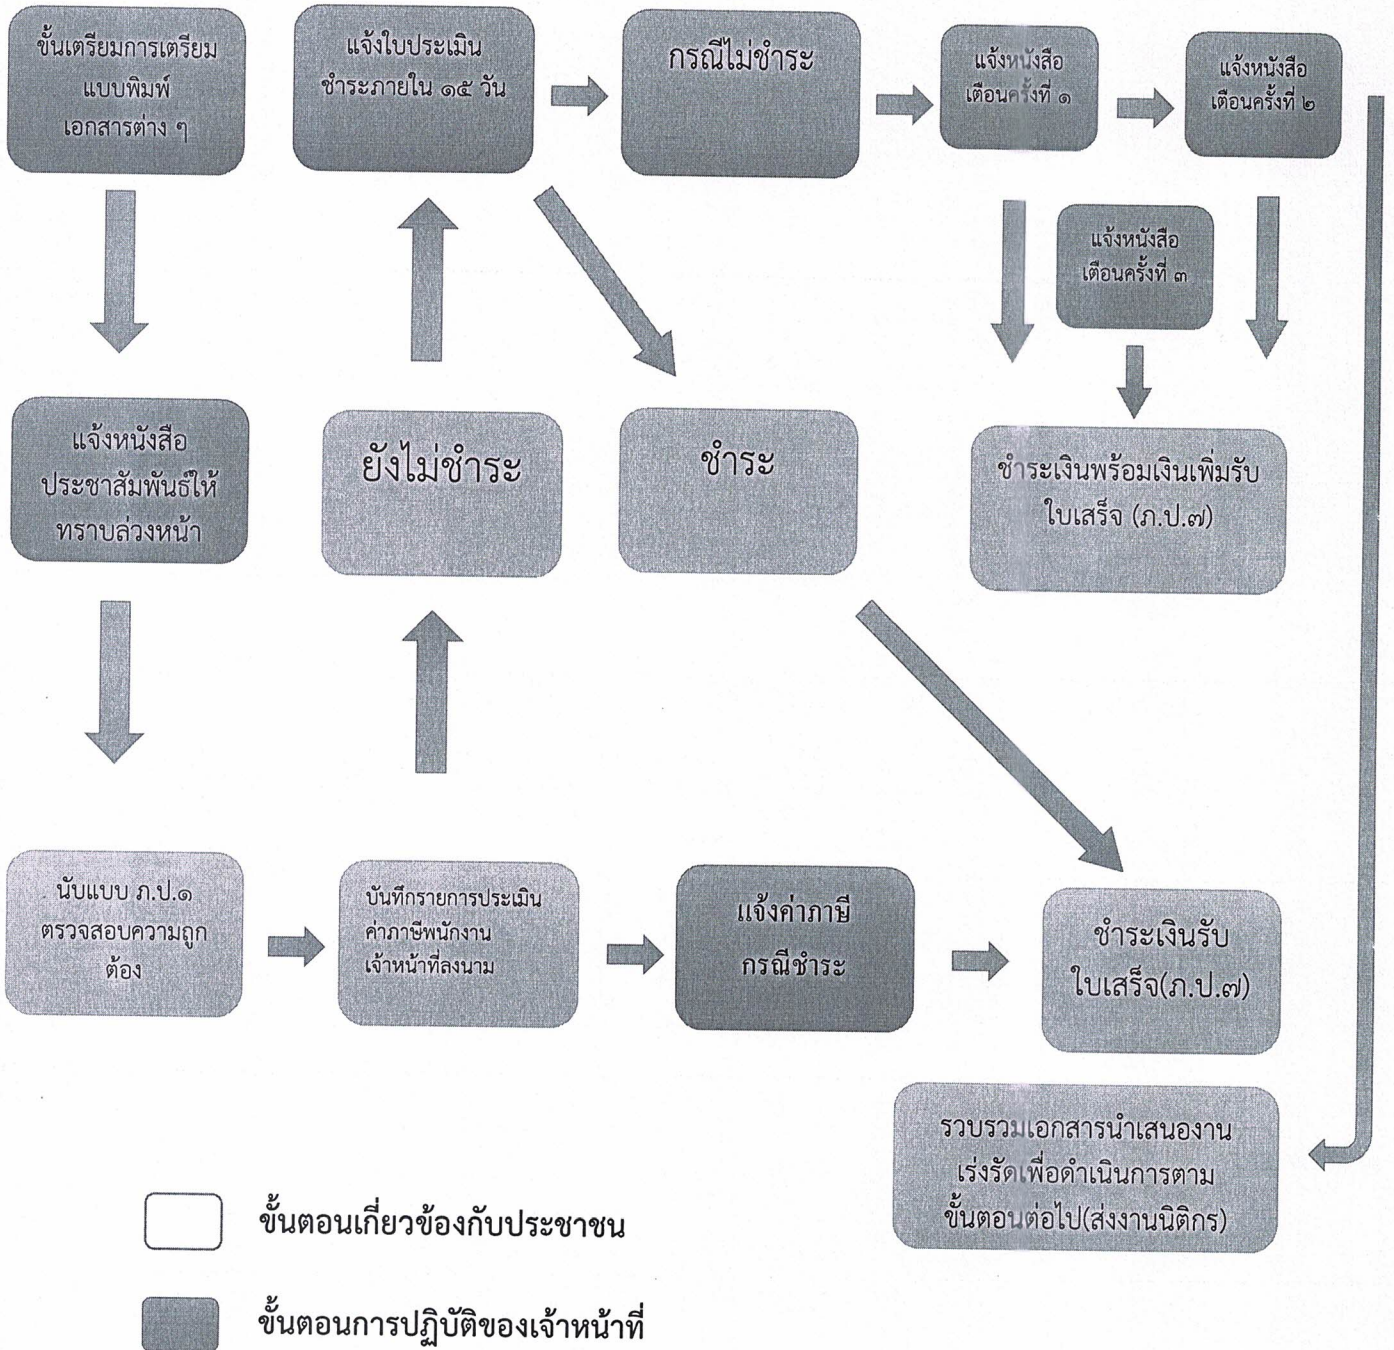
ขั้นเตรียมการเตรียมแบบพิมพ์เอกสารต่าง ๆ

แจ้งใบประเมินชำระภายใน ๑๕ วัน

กรณีไม่ชำระ

แจ้งหนังสือเตือนครั้งที่ ๑

แจ้งหนังสือเตือนครั้งที่ ๒

แจ้งหนังสือเตือนครั้งที่ ๓

แจ้งหนังสือประชาสัมพันธ์ให้ทราบล่วงหน้า

ยังไม่ชำระ

ชำระ

ชำระเงินพร้อมเงินเพิ่มรับใบเสร็จ (ภ.ป.๗)

นับแบบ ภ.ป.๑ ตรวจสอบความถูกต้อง

บันทึกรายการประเมินค่าภาษีพนักงานเจ้าหน้าที่ลงนาม

แจ้งค่าภาษีกรณีชำระ

ชำระเงินรับใบเสร็จ(ภ.ป.๗)

รวบรวมเอกสารนำเสนองานเร่งรัดเพื่อดำเนินการตามขั้นตอนต่อไป(ส่งงานนิติกร)

ขั้นตอนเกี่ยวข้องกับประชาชน

ขั้นตอนการปฏิบัติของเจ้าหน้าที่